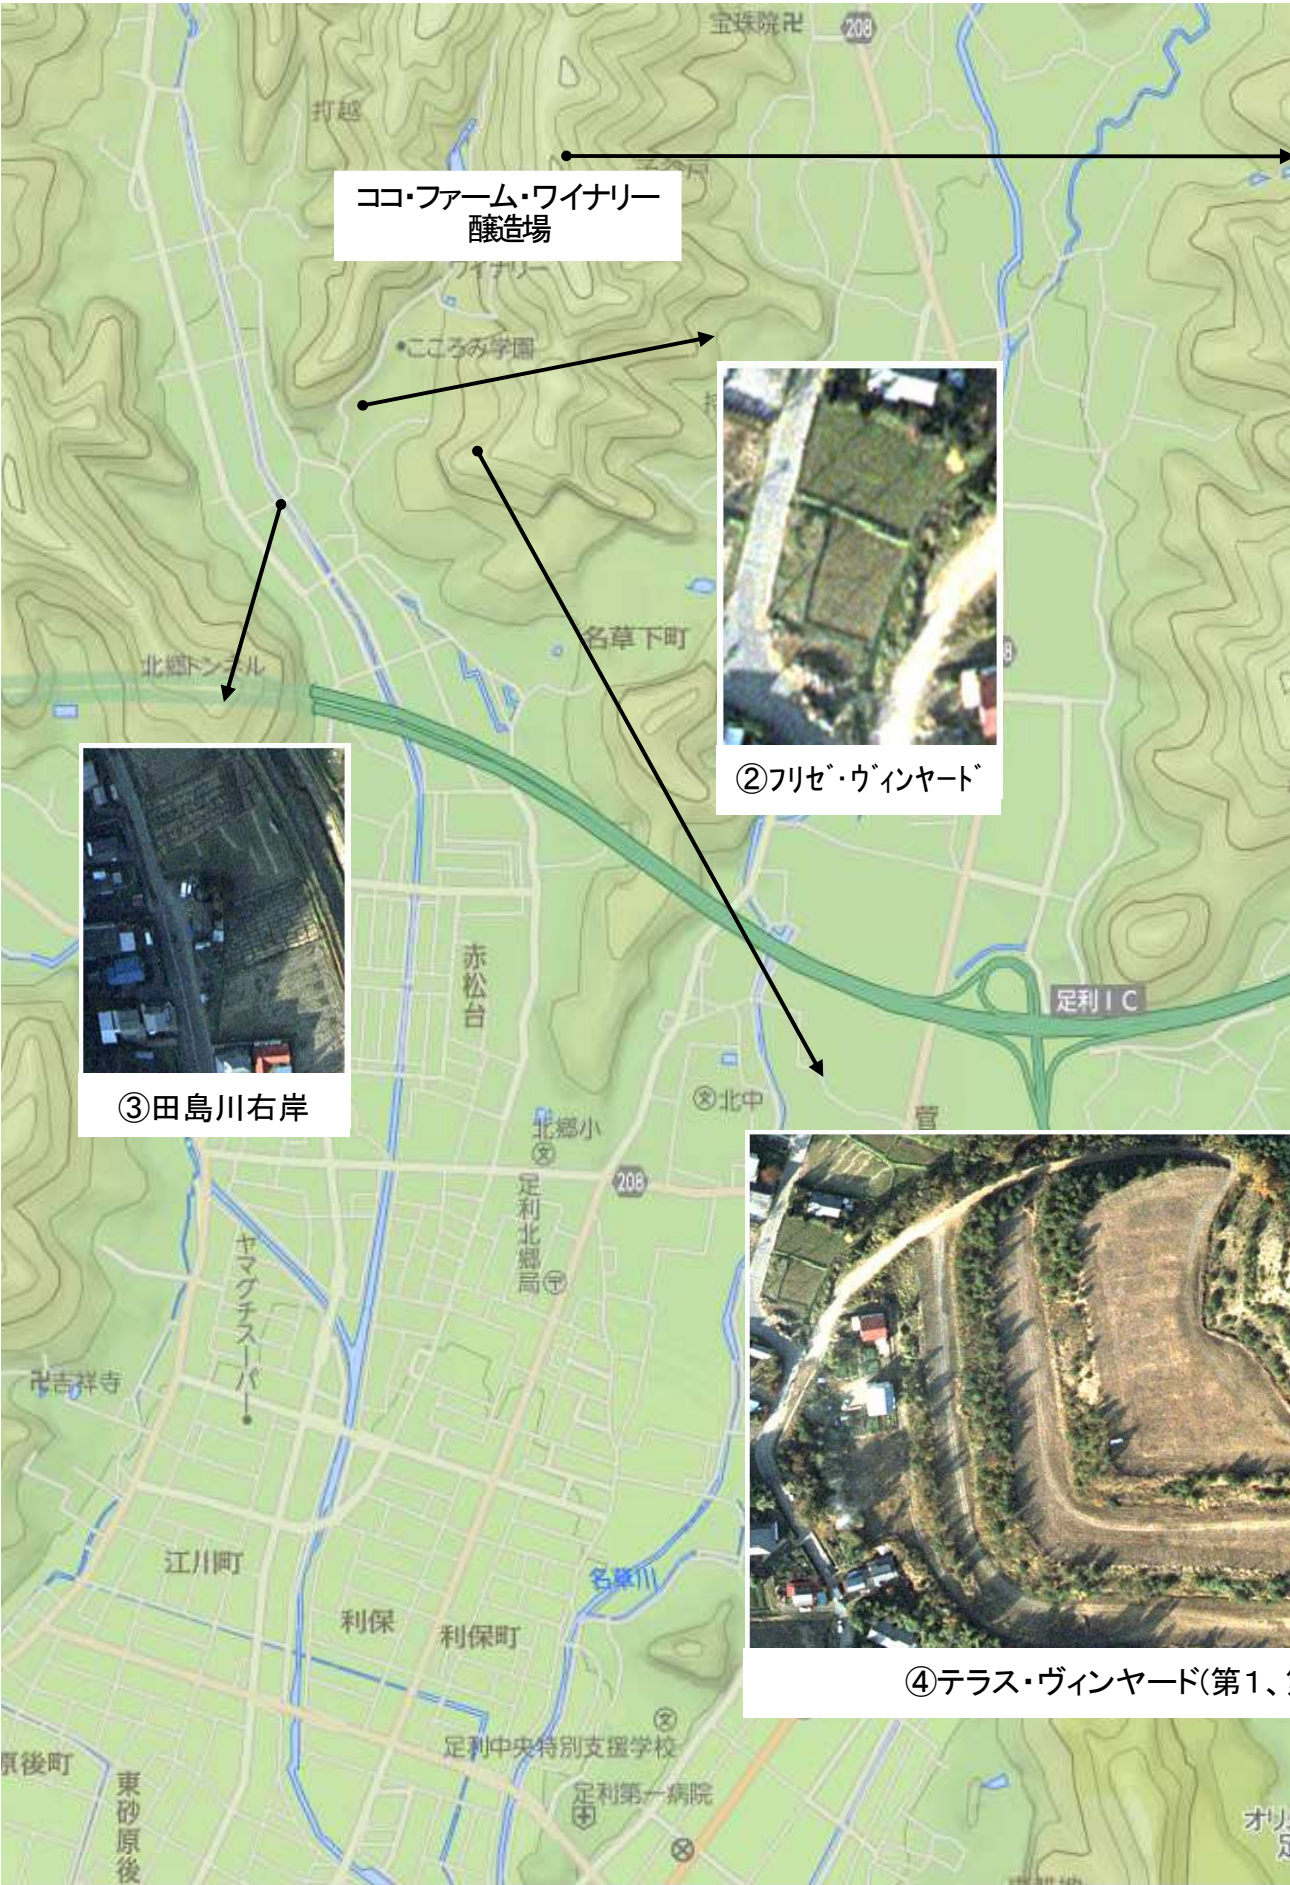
宝珠院卍
208
打越
ココ・ファーム・ワイナリー
醸造場
ワイナリー
こころみ学園
②フリゼ゛・ヴィンヤート゛
北郷トンネル
名草下町
③田島川右岸
赤松台
足利ＩＣ
北中
北郷小
208
足利北郷局
ヤマグチスーパー
卍吉祥寺
江川町
利保
利保町
名草川
④テラス・ヴィンヤード(第１、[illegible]
足利中央特別支援学校
足利第一病院
原後町
東砂原後
オリ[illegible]